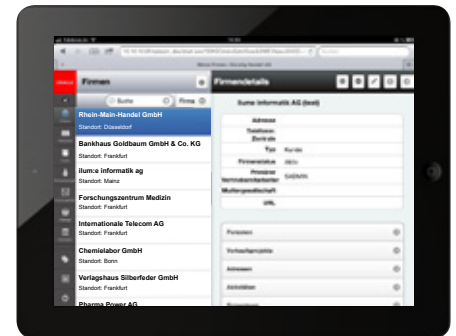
Firmen

Suche

Firma

Rhein-Main-Handel GmbH
Standort: Düsseldorf

Bankhaus Goldbaum GmbH & Co. KG
Standort: Frankfurt

ilum:e informatik ag
Standort: Mainz

Forschungszentrum Medizin
Standort: Frankfurt

Internationale Telecom AG
Standort: Frankfurt

Chemielabor GmbH
Standort: Bonn

Verlagshaus Silberfeder GmbH
Standort: Frankfurt

Pharma Power AG

Firmendetails

ilum:e informatik AG (test)

Adresse

Telefon-Zentrale

Typ Kunden

Firmenstatus

Primärer Vertriebsmitarbeiter

Muttergesellschaft

URL

Personen

Verkaufsprojekte

Adressen

Aktivitäten

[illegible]